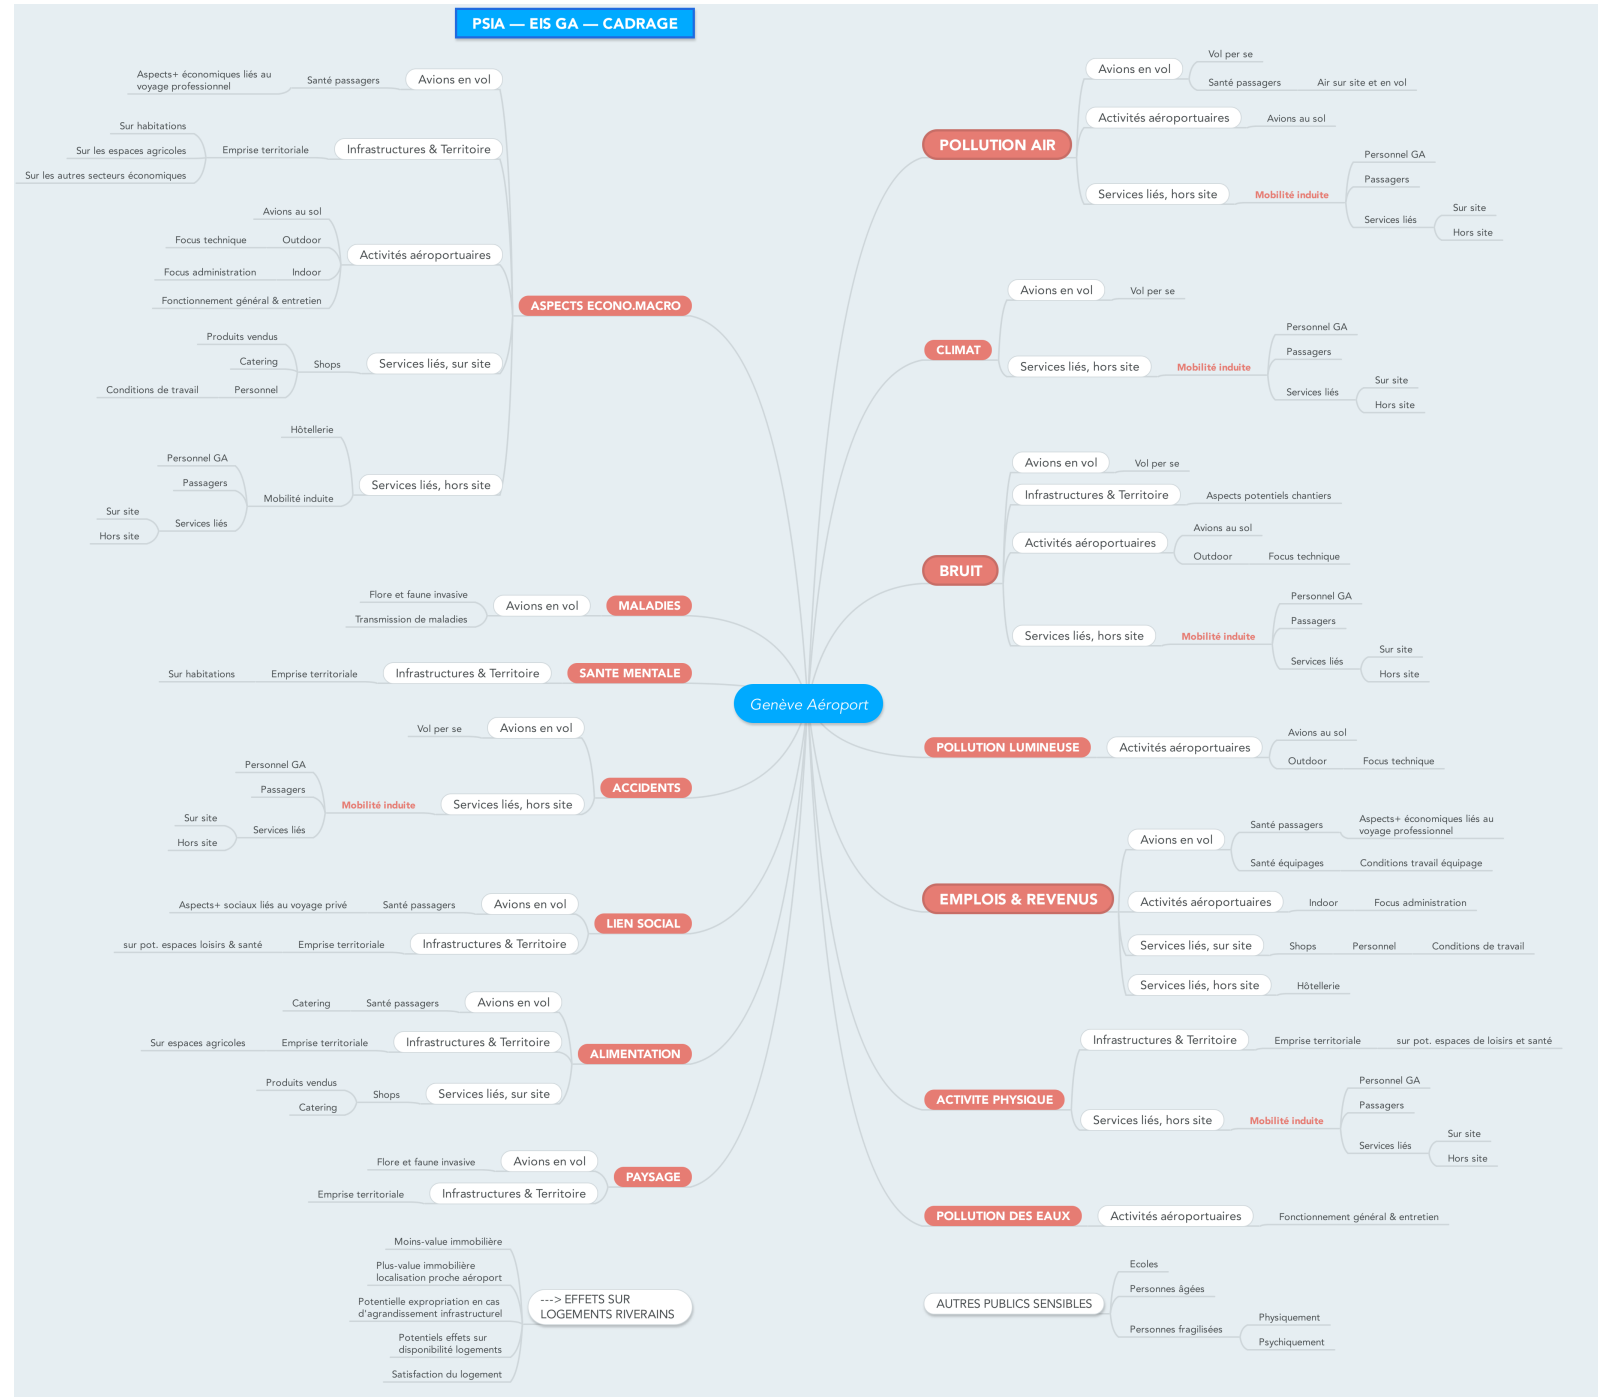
PSIA — EIS GA — CADRAGE

Genève Aéroport

ASPECTS ECONO.MACRO
Avions en vol
Santé passagers
Aspects+ économiques liés au voyage professionnel
Infrastructures & Territoire
Emprise territoriale
Sur habitations
Sur les espaces agricoles
Sur les autres secteurs économiques
Activités aéroportuaires
Avions au sol
Outdoor
Focus technique
Indoor
Focus administration
Fonctionnement général & entretien
Services liés, sur site
Shops
Produits vendus
Catering
Personnel
Conditions de travail
Services liés, hors site
Hôtellerie
Mobilité induite
Personnel GA
Passagers
Services liés
Sur site
Hors site

MALADIES
Avions en vol
Flore et faune invasive
Transmission de maladies

SANTE MENTALE
Infrastructures & Territoire
Emprise territoriale
Sur habitations

ACCIDENTS
Avions en vol
Vol per se
Services liés, hors site
Mobilité induite
Personnel GA
Passagers
Services liés
Sur site
Hors site

LIEN SOCIAL
Avions en vol
Santé passagers
Aspects+ sociaux liés au voyage privé
Infrastructures & Territoire
Emprise territoriale
sur pot. espaces loisirs & santé

ALIMENTATION
Avions en vol
Santé passagers
Catering
Infrastructures & Territoire
Emprise territoriale
Sur espaces agricoles
Services liés, sur site
Shops
Produits vendus
Catering

PAYSAGE
Avions en vol
Flore et faune invasive
Infrastructures & Territoire
Emprise territoriale

---> EFFETS SUR LOGEMENTS RIVERAINS
Moins-value immobilière
Plus-value immobilière localisation proche aéroport
Potentielle expropriation en cas d'agrandissement infrastructurel
Potentiels effets sur disponibilité logements
Satisfaction du logement

POLLUTION AIR
Avions en vol
Vol per se
Santé passagers
Air sur site et en vol
Activités aéroportuaires
Avions au sol
Services liés, hors site
Mobilité induite
Personnel GA
Passagers
Services liés
Sur site
Hors site

CLIMAT
Avions en vol
Vol per se
Services liés, hors site
Mobilité induite
Personnel GA
Passagers
Services liés
Sur site
Hors site

BRUIT
Avions en vol
Vol per se
Infrastructures & Territoire
Aspects potentiels chantiers
Activités aéroportuaires
Avions au sol
Outdoor
Focus technique
Services liés, hors site
Mobilité induite
Personnel GA
Passagers
Services liés
Sur site
Hors site

POLLUTION LUMINEUSE
Activités aéroportuaires
Avions au sol
Outdoor
Focus technique

EMPLOIS & REVENUS
Avions en vol
Santé passagers
Aspects+ économiques liés au voyage professionnel
Santé équipages
Conditions travail équipage
Activités aéroportuaires
Indoor
Focus administration
Services liés, sur site
Shops
Personnel
Conditions de travail
Services liés, hors site
Hôtellerie

ACTIVITE PHYSIQUE
Infrastructures & Territoire
Emprise territoriale
sur pot. espaces de loisirs et santé
Services liés, hors site
Mobilité induite
Personnel GA
Passagers
Services liés
Sur site
Hors site

POLLUTION DES EAUX
Activités aéroportuaires
Fonctionnement général & entretien

AUTRES PUBLICS SENSIBLES
Ecoles
Personnes âgées
Personnes fragilisées
Physiquement
Psychiquement